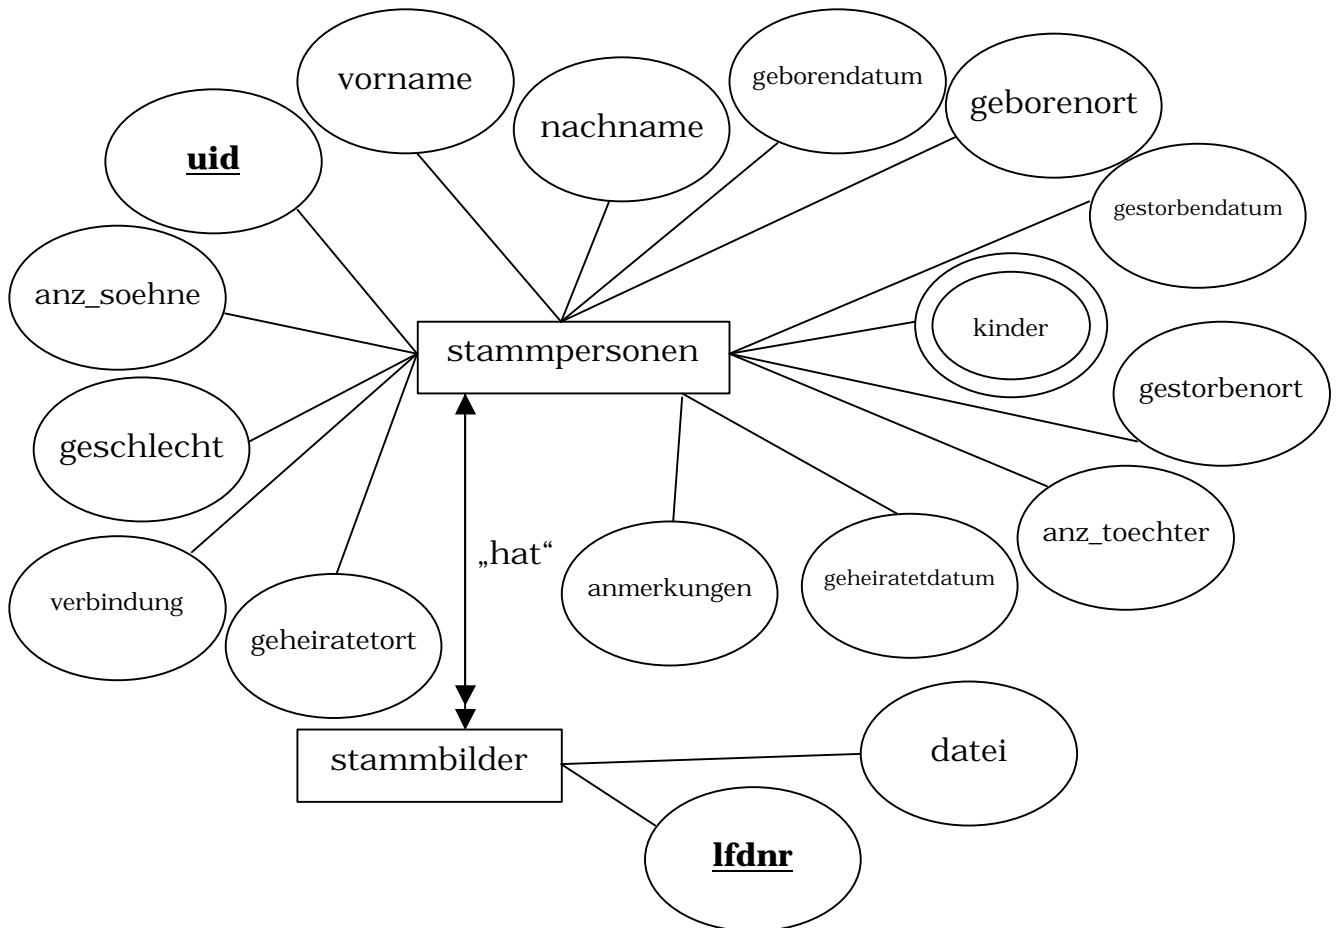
vorname
geborendatum
geborenort
uid
nachname
gestorbendatum
anz_soehne
kinder
stammpersonen
gestorbenort
geschlecht
„hat“
anz_toechter
anmerkungen
geheiratetdatum
verbindung
geheiratetort
stammbilder
datei
lfdnr